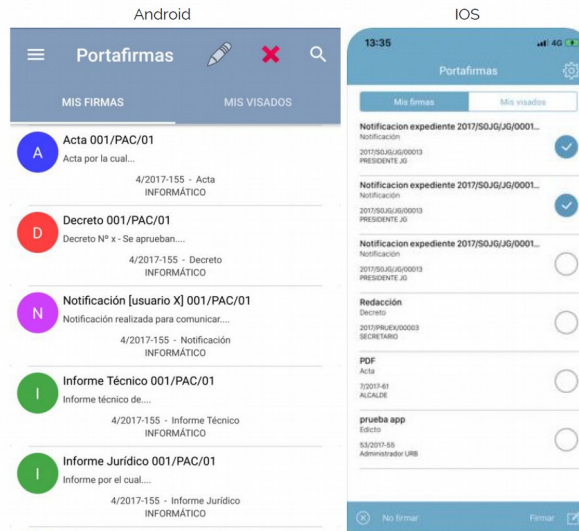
Android

Portafirmas

MIS FIRMAS
MIS VISADOS

A
Acta 001/PAC/01
Acta por la cual....
4/2017-155 - Acta
INFORMÁTICO

D
Decreto 001/PAC/01
Decreto Nº x - Se aprueban....
4/2017-155 - Decreto
INFORMÁTICO

N
Notificación [usuario X] 001/PAC/01
Notificación realizada para comunicar....
4/2017-155 - Notificación
INFORMÁTICO

I
Informe Técnico 001/PAC/01
Informe técnico de....
4/2017-155 - Informe Técnico
INFORMÁTICO

I
Informe Jurídico 001/PAC/01
Informe por el cual....
4/2017-155 - Informe Jurídico
INFORMÁTICO

IOS

13:35
4G

Portafirmas

Mis firmas
Mis visados

Notificacion expediente 2017/SOJG/JG/0001...
Notificación
2017/SOJG/JG/00013
PRESIDENTE JG

Notificacion expediente 2017/SOJG/JG/0001...
Notificación
2017/SOJG/JG/00013
PRESIDENTE JG

Notificacion expediente 2017/SOJG/JG/0001...
Notificación
2017/SOJG/JG/00013
PRESIDENTE JG

Redacción
Decreto
2017/PRUEX/00003
SECRETARIO

PDF
Acta
7/2017-61
ALCALDE

prueba app
Edicto
53/2017-55
Administrador URB

No firmar
Firmar